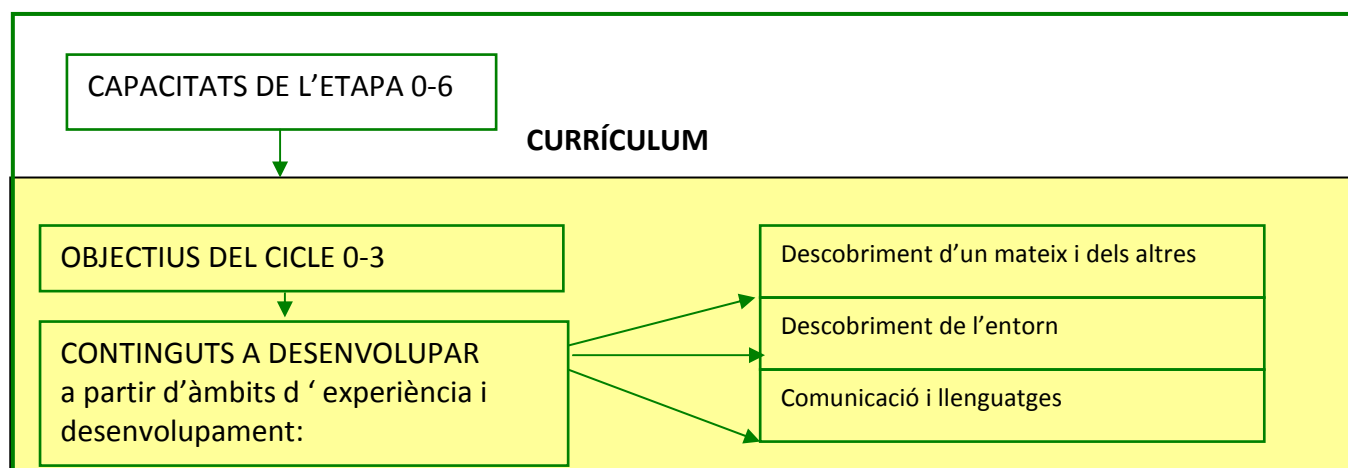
CAPACITATS DE L'ETAPA 0-6

**CURRÍCULUM**

OBJECTIUS DEL CICLE 0-3

CONTINGUTS A DESENVOLUPAR a partir d'àmbits d ' experiència i desenvolupament:

Descobriment d'un mateix i dels altres

Descobriment de l'entorn

Comunicació i llenguatges